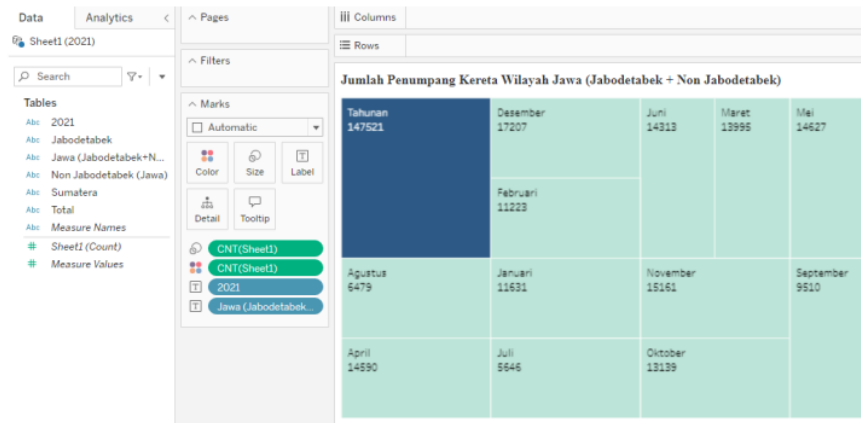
Data Analytics <

Sheet1 (2021)

Search

Tables
Abc 2021
Abc Jabodetabek
Abc Jawa (Jabodetabek+N...
Abc Non Jabodetabek (Jawa)
Abc Sumatera
Abc Total
Abc Measure Names
# Sheet1 (Count)
# Measure Values

Pages

Filters

Marks
Automatic
Color
Size
Label
Detail
Tooltip
CNT(Sheet1)
CNT(Sheet1)
2021
Jawa (Jabodetabek...

Columns

Rows

Jumlah Penumpang Kereta Wilayah Jawa (Jabodetabek + Non Jabodetabek)

Tahunan
147521

Desember
17207

Februari
11223

Juni
14313

Maret
13995

Mei
14627

Agustus
6479

Januari
11631

November
15161

September
9510

April
14590

Juli
5646

Oktober
13139